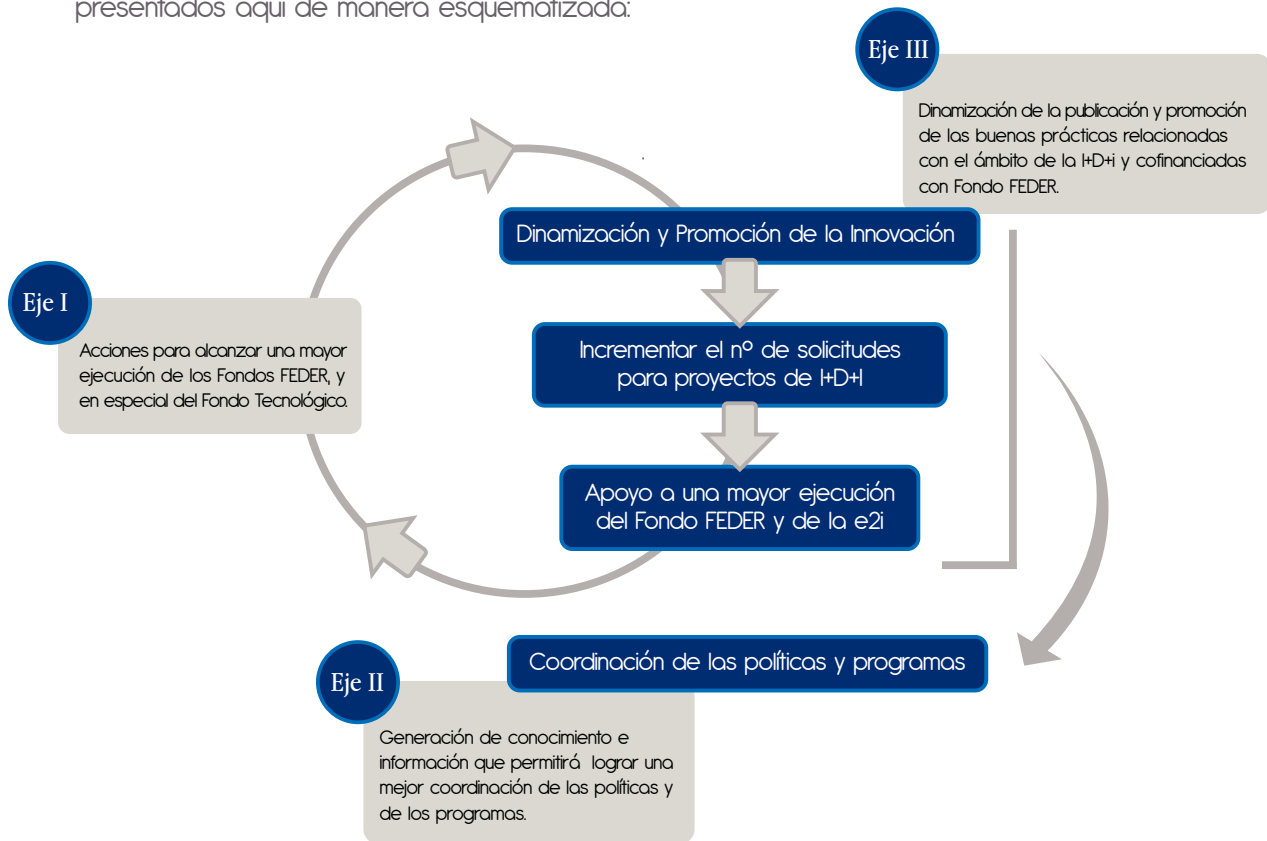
presentados aquí de manera esquematizada:

Eje III

Dinamización de la publicación y promoción de las buenas prácticas relacionadas con el ámbito de la I+D+i y cofinanciadas con Fondo FEDER.

Dinamización y Promoción de la Innovación

Eje I

Acciones para alcanzar una mayor ejecución de los Fondos FEDER, y en especial del Fondo Tecnológico.

Incrementar el nº de solicitudes para proyectos de I+D+I

Apoyo a una mayor ejecución del Fondo FEDER y de la e2i

Coordinación de las políticas y programas

Eje II

Generación de conocimiento e información que permitirá lograr una mejor coordinación de las políticas y de los programas.